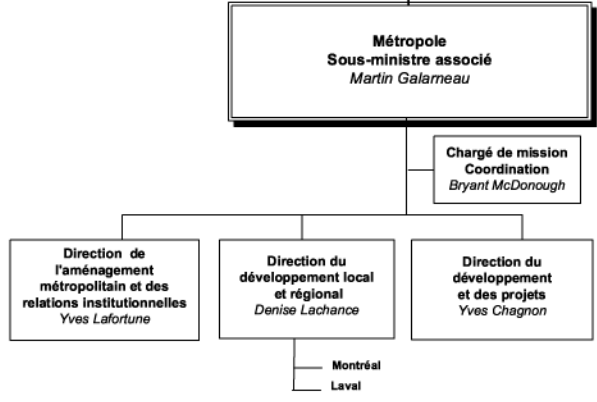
Métropole
Sous-ministre associé
Martin Galarneau

Chargé de mission
Coordination
Bryant McDonough

Direction de l'aménagement métropolitain et des relations institutionnelles
Yves Lafortune

Direction du développement local et régional
Denise Lachance

Direction du développement et des projets
Yves Chagnon

Montréal
Laval